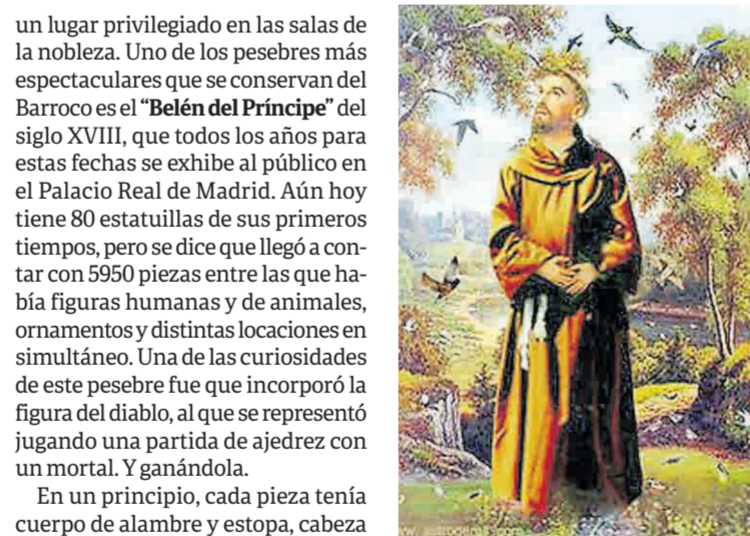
un lugar privilegiado en las salas de la nobleza. Uno de los pesebres más espectaculares que se conservan del Barroco es el **"Belén del Príncipe"** del siglo XVIII, que todos los años para estas fechas se exhibe al público en el Palacio Real de Madrid. Aún hoy tiene 80 estatuillas de sus primeros tiempos, pero se dice que llegó a contar con 5950 piezas entre las que había figuras humanas y de animales, ornamentos y distintas locaciones en simultáneo. Una de las curiosidades de este pesebre fue que incorporó la figura del diablo, al que se representó jugando una partida de ajedrez con un mortal. Y ganándola.

En un principio, cada pieza tenía cuerpo de alambre y estopa, cabeza